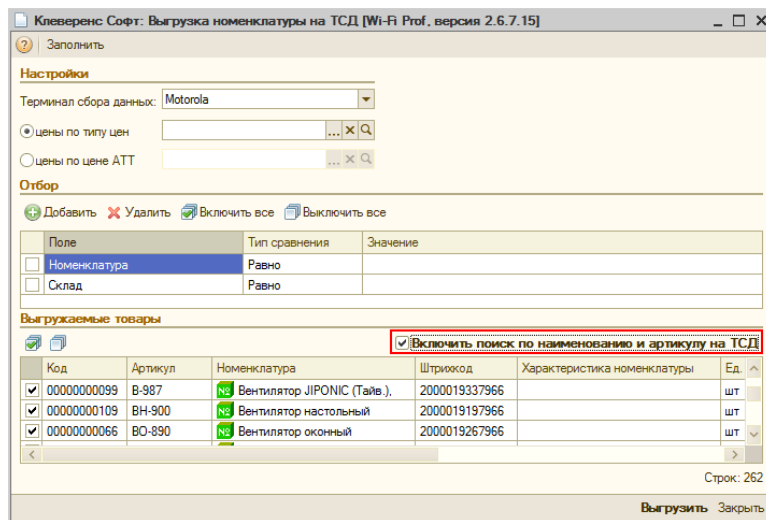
Клеверенс Софт: Выгрузка номенклатуры на ТСД [Wi-Fi Prof, версия 2.6.7.15]

Заполнить

Настройки

Терминал сбора данных: Motorola

цены по типу цен

цены по цене АТТ

Отбор

Добавить Удалить Включить все Выключить все

| | Поле | Тип сравнения | Значение |
|---|---|---|---|
| | Номенклатура | Равно | |
| | Склад | Равно | |

Выгружаемые товары

Включить поиск по наименованию и артикулу на ТСД

| | Код | Артикул | Номенклатура | Штрихкод | Характеристика номенклатуры | Ед. |
|---|---|---|---|---|---|---|
| ✔ | 00000000099 | B-987 | № Вентилятор JIPONIC (Тайв.), | 2000019337966 | | шт |
| ✔ | 00000000109 | BH-900 | № Вентилятор настольный | 2000019197966 | | шт |
| ✔ | 00000000066 | BO-890 | № Вентилятор оконный | 2000019267966 | | шт |

Строк: 262

Выгрузить Закрыть